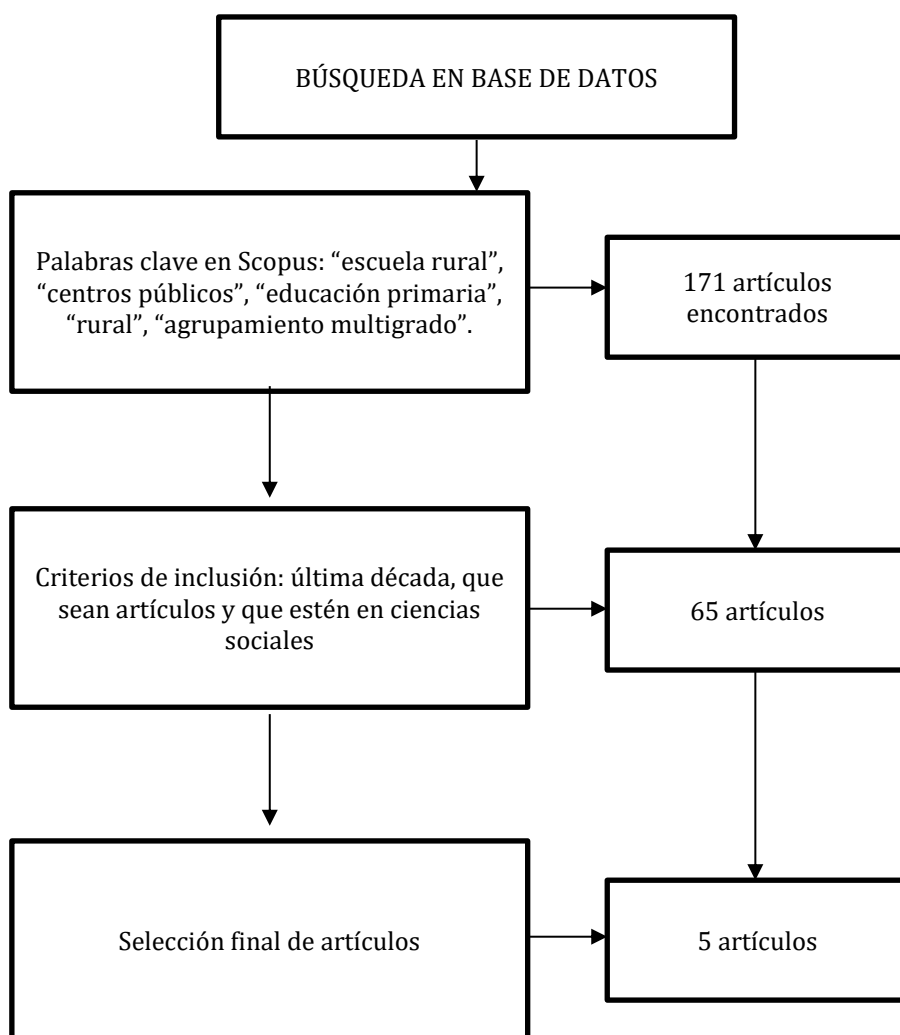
BÚSQUEDA EN BASE DE DATOS

Palabras clave en Scopus: “escuela rural”, “centros públicos”, “educación primaria”, “rural”, “agrupamiento multigrado”.

171 artículos encontrados

Criterios de inclusión: última década, que sean artículos y que estén en ciencias sociales

65 artículos

Selección final de artículos

5 artículos